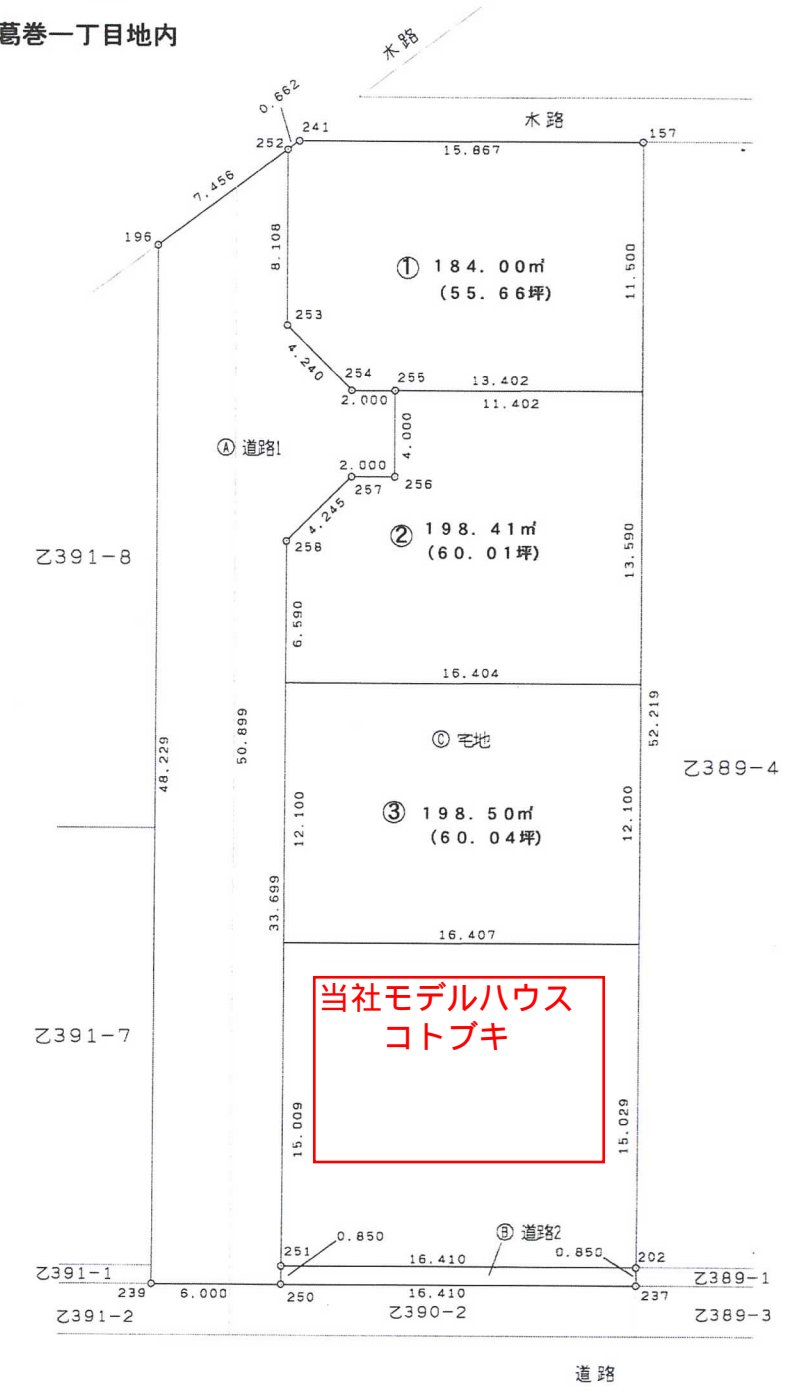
葛巻一丁目地内

木路

0.662
241
252
木路
157
15.867
7.456
196
8.108
① 184.00㎡
(55.66坪)
11.500
253
4.240
254
255
13.402
2.000
11.402
4.000
Ⓐ 道路1
2.000
257
256
4.245
② 198.41㎡
(60.01坪)
258
13.590
乙391−8
6.590
16.404
52.219
Ⓒ 宅地
乙389−4
48.229
50.899
12.100
③ 198.50㎡
(60.04坪)
12.100
33.699
16.407
当社モデルハウス
コトブキ
乙391−7
15.009
15.029
Ⓑ 道路2
0.850
251
16.410
0.850
202
乙391−1
乙389−1
239
6.000
250
16.410
237
乙391−2
乙390−2
乙389−3
道路